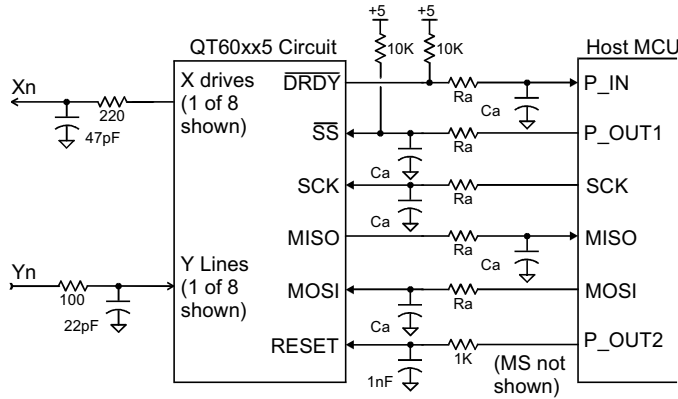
+5
+5
10K
10K
QT60xx5 Circuit
Host MCU
Xn
220
47pF
X drives (1 of 8 shown)
$\overline{DRDY}$
Ra
Ca
P_IN
$\overline{SS}$
Ra
P_OUT1
Ca
SCK
Ra
SCK
Ca
MISO
Ra
Ca
MISO
Yn
100
22pF
Y Lines (1 of 8 shown)
MOSI
Ra
MOSI
Ca
RESET
1K
P_OUT2
1nF
(MS not shown)